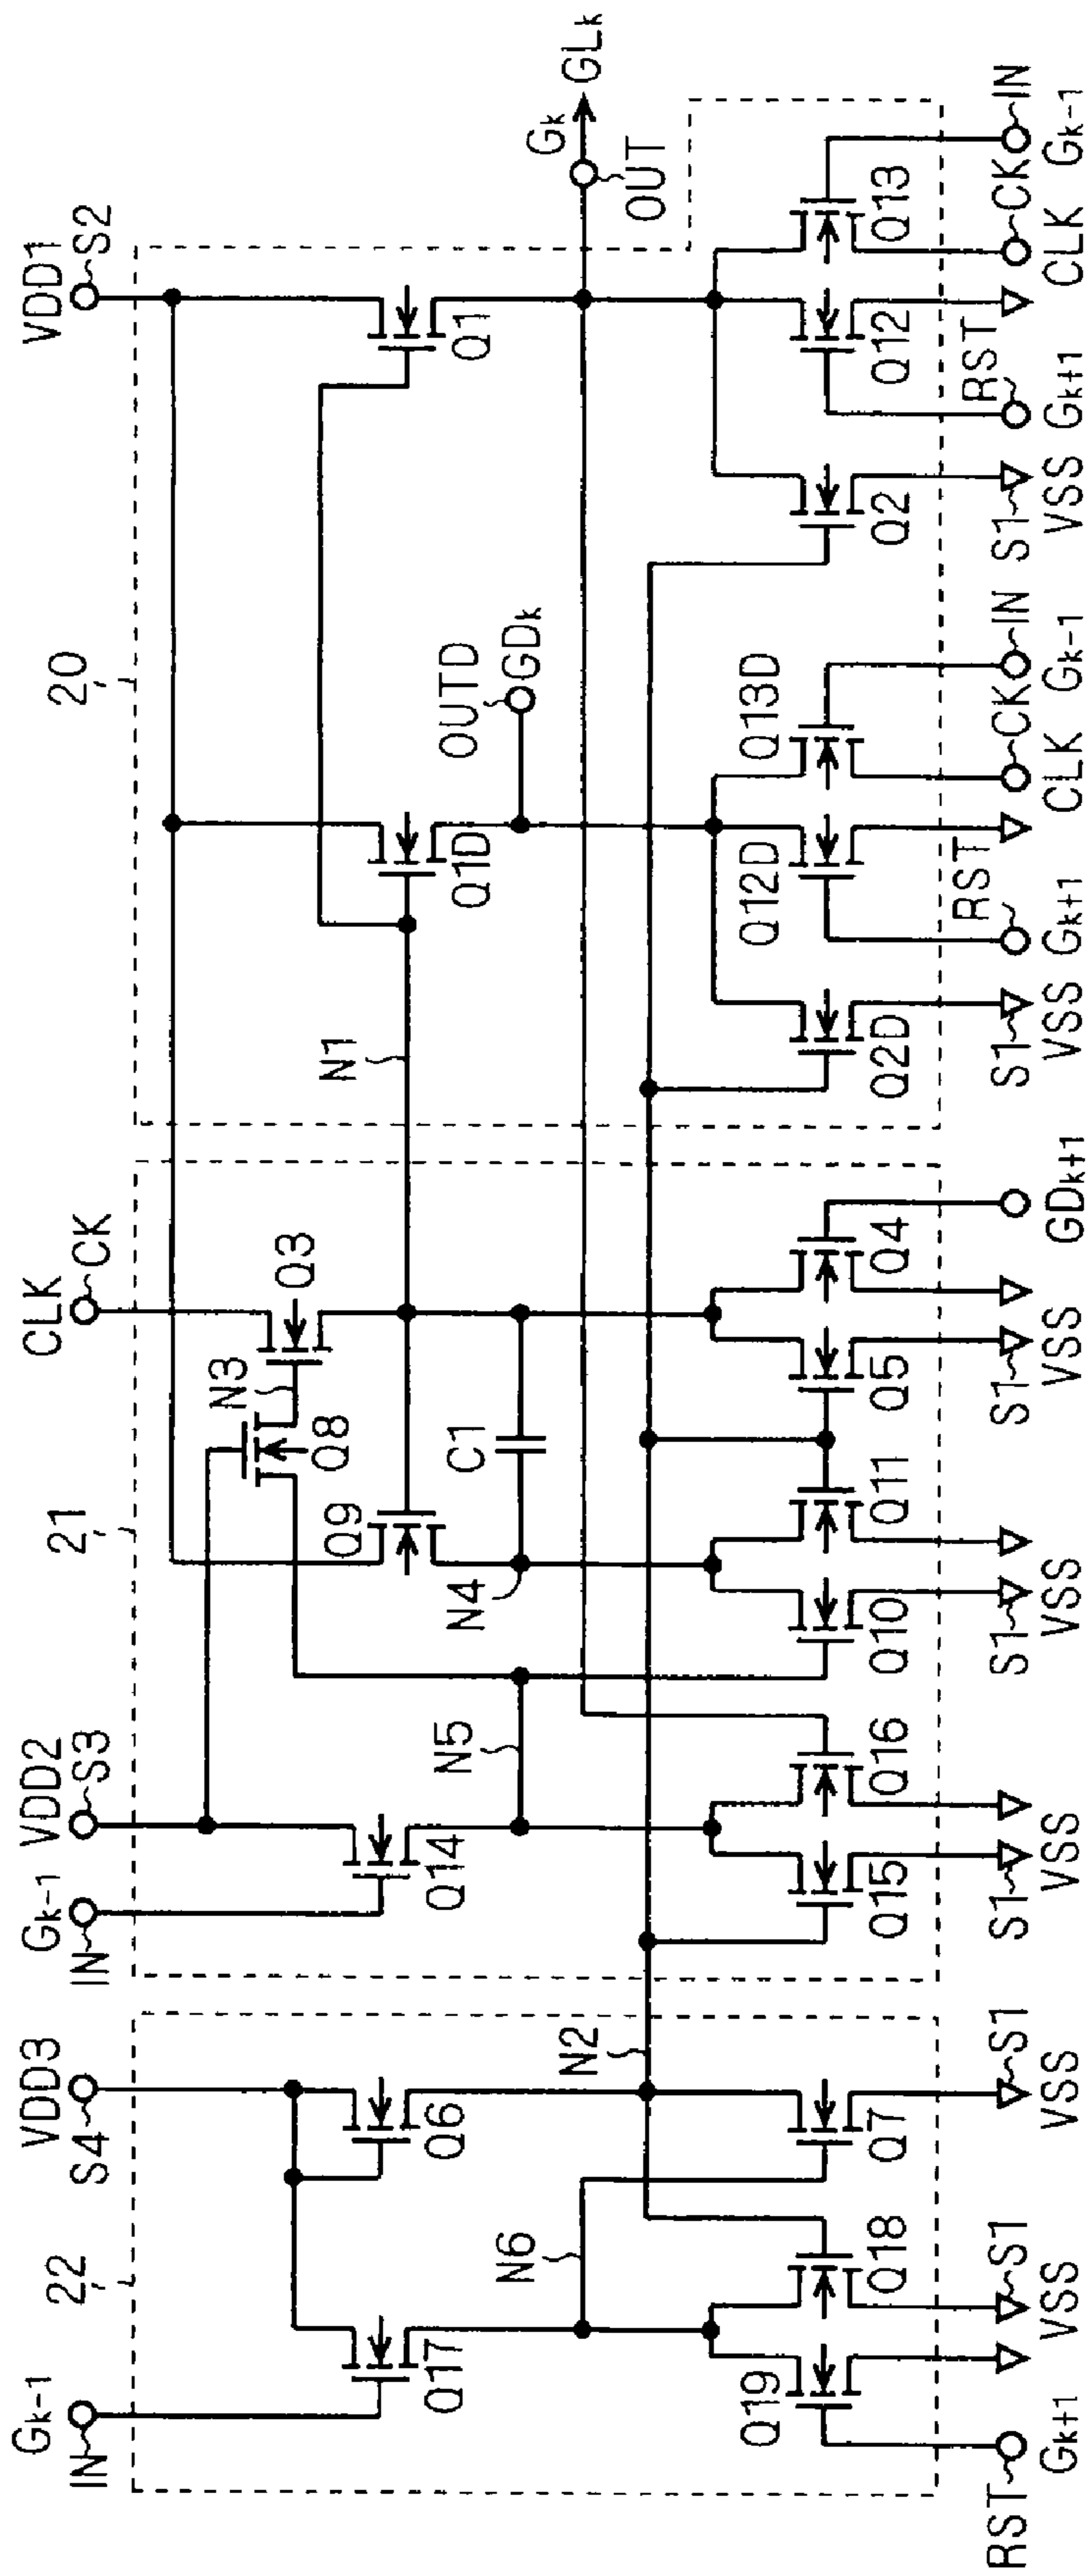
VDD1 S2
$G_k$ $GL_k$
OUT
IN $G_{k-1}$
CK CLK
Q13
Q1
Q12
RST $G_{k+1}$
Q2
S1 VSS
20
OUTD $GD_k$
Q1D
Q13D
CK CLK
IN $G_{k-1}$
Q12D
RST $G_{k+1}$
Q2D
S1 VSS
N1
CLK CK
Q3
N3
Q8
C1
21
Q9
N4
$GD_{k+1}$
Q4
VSS
Q5
S1 VSS
Q11
VSS
Q10
S1 VSS
VDD2 S3
$G_{k-1}$ IN
Q14
N5
Q16
VSS
Q15
S1 VSS
VDD3 S4
Q6
N2
Q7
VSS S1
22
N6
Q18
VSS S1
$G_{k-1}$ IN
Q17
Q19
VSS
RST $G_{k+1}$